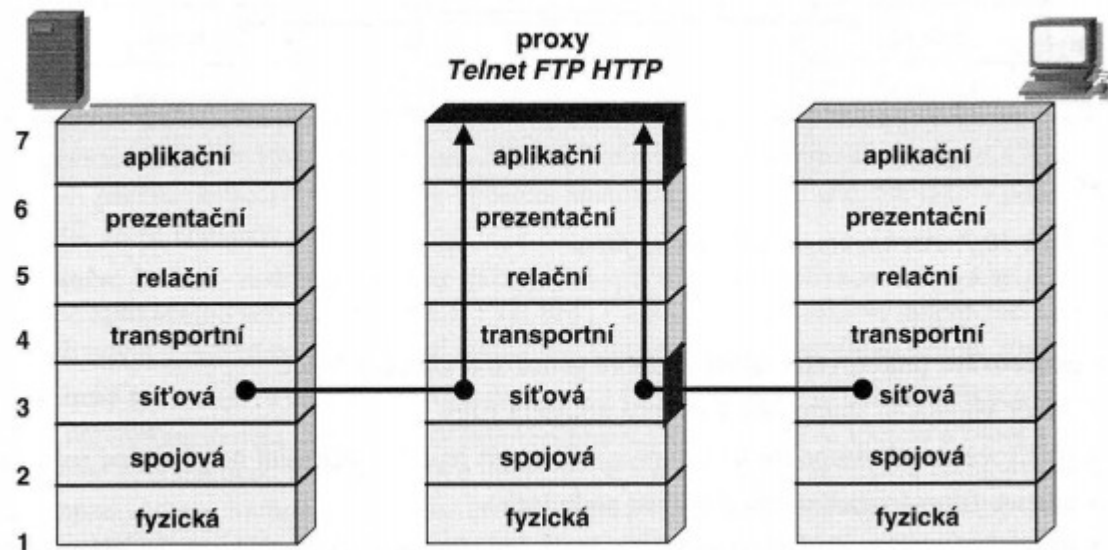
proxy
*Telnet FTP HTTP*

7
6
5
4
3
2
1

aplikační
prezentační
relační
transportní
síťová
spojová
fyzická

aplikační
prezentační
relační
transportní
síťová
spojová
fyzická

aplikační
prezentační
relační
transportní
síťová
spojová
fyzická